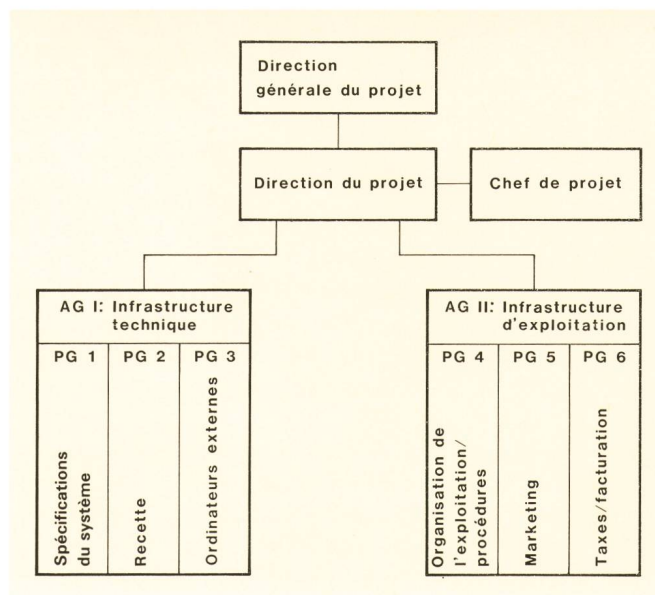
Direction générale du projet

Direction du projet

Chef de projet

AG I: Infrastructure technique

PG 1

Spécifications du système

PG 2

Recette

PG 3

Ordinateurs externes

AG II: Infrastructure d'exploitation

PG 4

Organisation de l'exploitation/ procédures

PG 5

Marketing

PG 6

Taxes/facturation